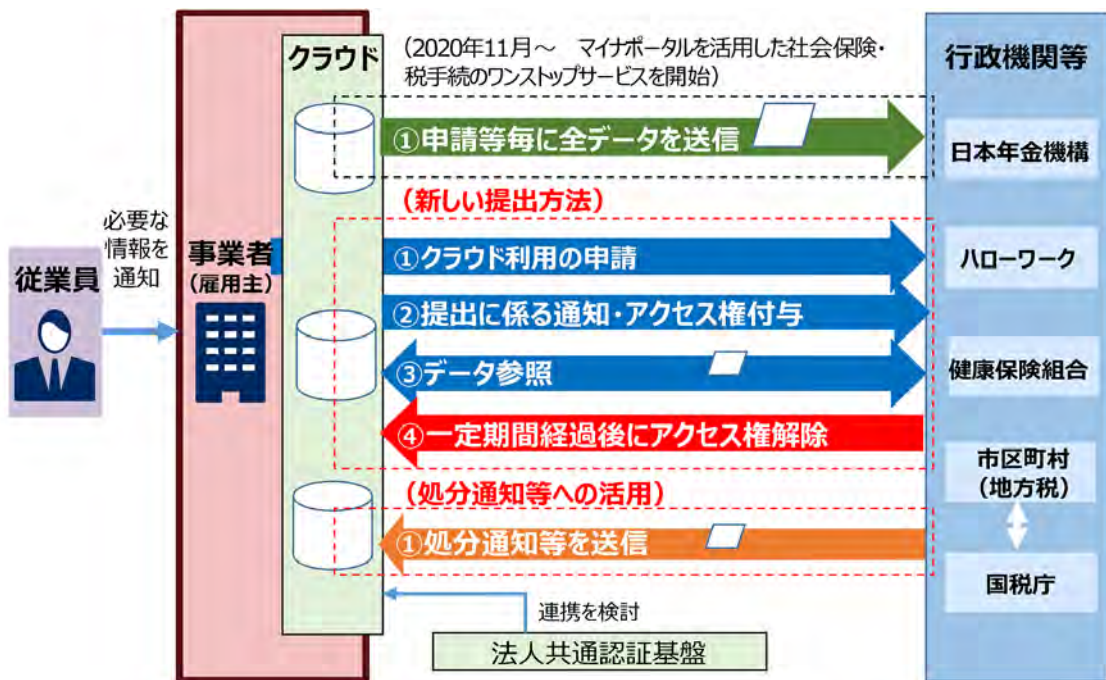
クラウド

（2020年11月～　マイナポータルを活用した社会保険・税手続のワンストップサービスを開始）

行政機関等

①申請等毎に全データを送信

日本年金機構

（新しい提出方法）

必要な情報を通知

従業員

事業者（雇用主）

①クラウド利用の申請

ハローワーク

②提出に係る通知・アクセス権付与

③データ参照

健康保険組合

④一定期間経過後にアクセス権解除

市区町村（地方税）

（処分通知等への活用）

①処分通知等を送信

国税庁

連携を検討

法人共通認証基盤